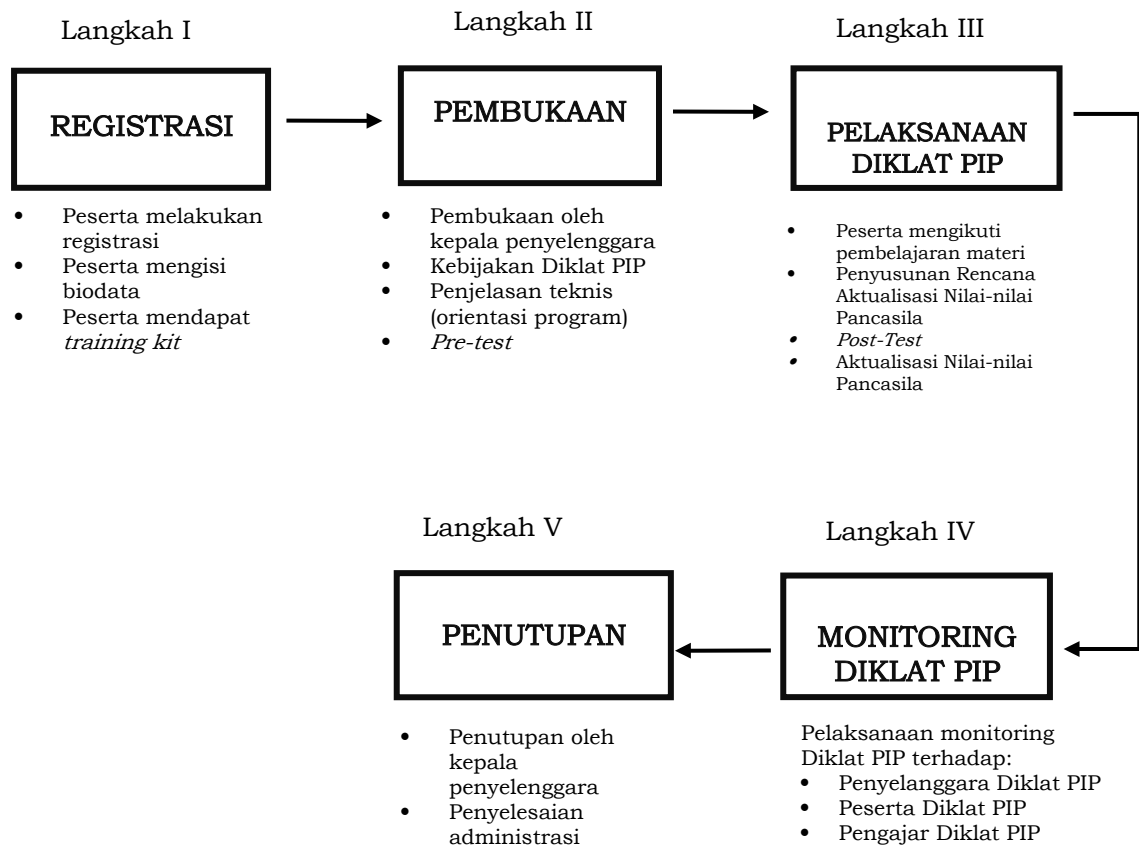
Langkah I

REGISTRASI

- Peserta melakukan registrasi
- Peserta mengisi biodata
- Peserta mendapat *training kit*

Langkah II

PEMBUKAAN

- Pembukaan oleh kepala penyelenggara
- Kebijakan Diklat PIP
- Penjelasan teknis (orientasi program)
- *Pre-test*

Langkah III

PELAKSANAAN DIKLAT PIP

- Peserta mengikuti pembelajaran materi
- Penyusunan Rencana Aktualisasi Nilai-nilai Pancasila
- *Post-Test*
- Aktualisasi Nilai-nilai Pancasila

Langkah IV

MONITORING DIKLAT PIP

Pelaksanaan monitoring Diklat PIP terhadap:
- Penyelanggara Diklat PIP
- Peserta Diklat PIP
- Pengajar Diklat PIP

Langkah V

PENUTUPAN

- Penutupan oleh kepala penyelenggara
- Penyelesaian administrasi